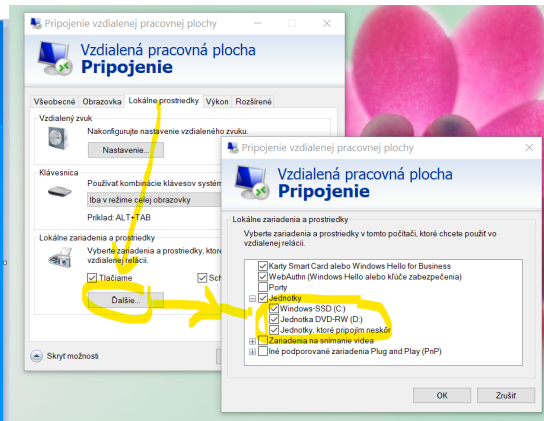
Pripojenie vzdialenej pracovnej plochy

Vzdialená pracovná plocha
Pripojenie

Všeobecné | Obrazovka | Lokálne prostriedky | Výkon | Rozšírené

Vzdialený zvuk
Nakonfigurujte nastavenie vzdialeného zvuku.
Nastavenie...

Klávesnica
Používať kombinácie klávesov systém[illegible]
Iba v režime celej obrazovky
Príklad: ALT+TAB

Lokálne zariadenia a prostriedky
Vyberte zariadenia a prostriedky, kt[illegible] vzdialenej relácii.
Tlačiarne
Sch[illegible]
Ďalšie...

Skryť možnosti

Pripojenie vzdialenej pracovnej plochy

Vzdialená pracovná plocha
Pripojenie

Lokálne zariadenia a prostriedky
Vyberte zariadenia a prostriedky v tomto počítači, ktoré chcete použiť vo vzdialenej relácii.

Karty Smart Card alebo Windows Hello for Business
WebAuthn (Windows Hello alebo kľúče zabezpečenia)
Porty
Jednotky
Windows-SSD (C:)
Jednotka DVD-RW (D:)
Jednotky, ktoré pripojím neskôr
Zariadenia na snímanie videa
Iné podporované zariadenia Plug and Play (PnP)

OK
Zrušiť